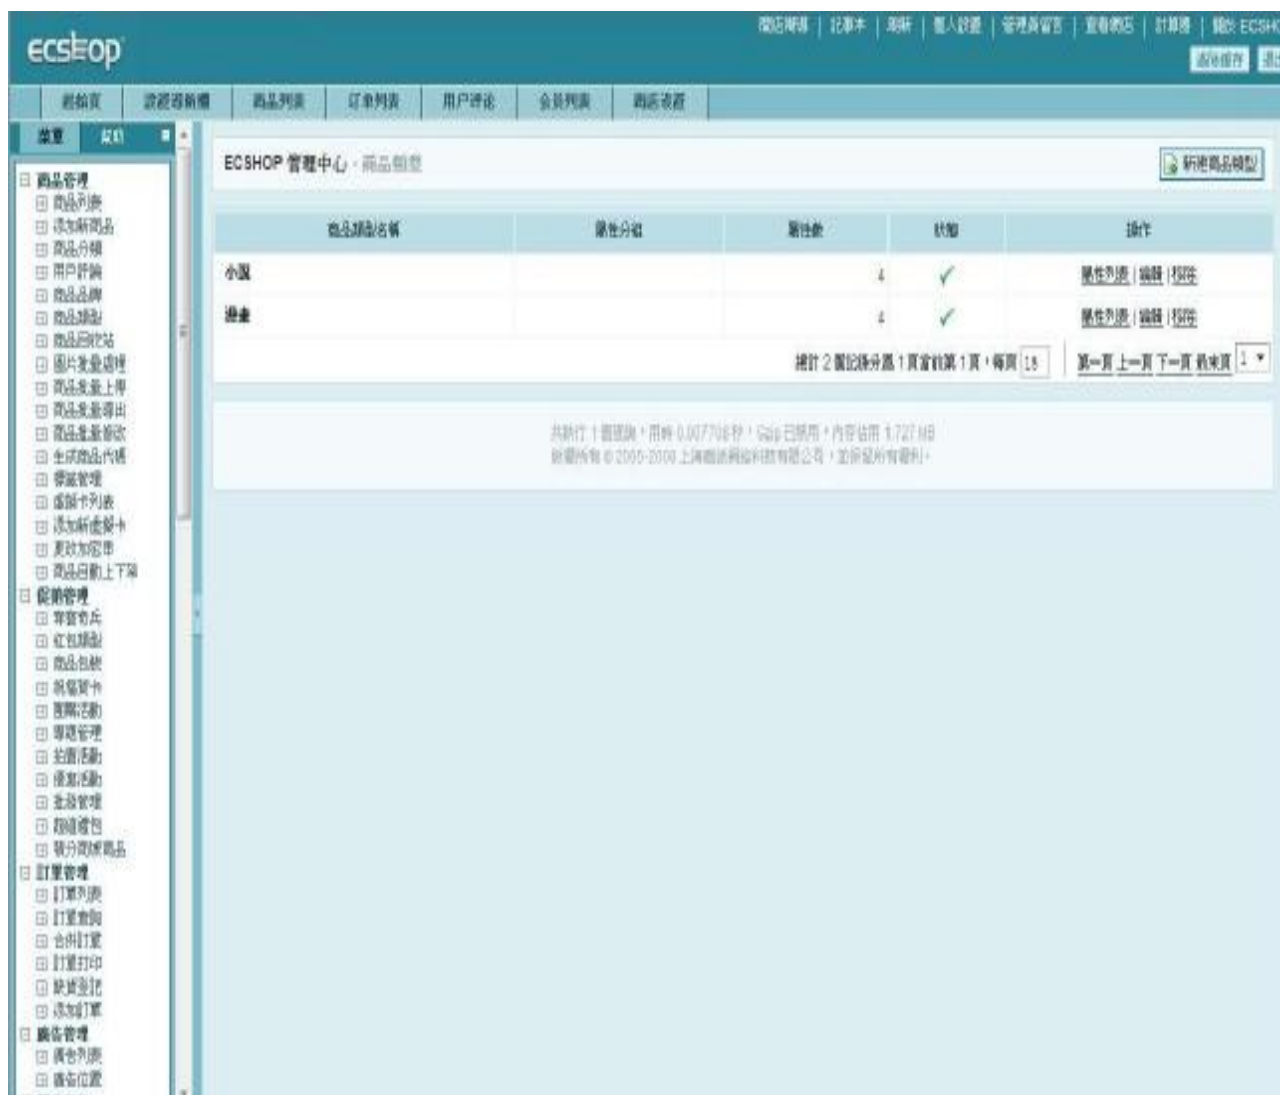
ecshop

商店導購 | 記事本 | 刷新 | 個人設置 | 管理員留言 | 查看商店 | 計算器 | 關於 ECSHOP

清除緩存 | 退出

起始頁 | 設置導航欄 | 商品列表 | 訂單列表 | 用户評論 | 会員列表 | 商店設置

菜單 | 幫助

商品管理
商品列表
添加新商品
商品分類
用戶評論
商品品牌
商品類型
商品回收站
圖片批量處理
商品批量上傳
商品批量導出
商品批量修改
生成商品代碼
標簽管理
虛擬卡列表
添加新虛擬卡
更改加密串
商品自動上下架
促銷管理
夺宝奇兵
红包類型
商品包裝
祝福賀卡
團購活動
專題管理
拍賣活動
優惠活動
批發管理
超值禮包
積分商城商品
訂單管理
訂單列表
訂單查詢
合併訂單
訂單打印
缺貨登記
添加訂單
廣告管理
廣告列表
廣告位置

ECSHOP 管理中心 - 商品類型

新建商品類型

| 商品類型名稱 | 屬性分組 | 屬性數 | 狀態 | 操作 |
|---|---|---|---|---|
| 小說 | | 4 | ✓ | 屬性列表 \| 編輯 \| 移除 |
| 漫畫 | | 4 | ✓ | 屬性列表 \| 編輯 \| 移除 |

總計 2 個記錄分為 1 頁當前第 1 頁，每頁 15 | 第一頁 上一頁 下一頁 最末頁 1

共執行 1 個查詢，用時 0.007708 秒，Gzip 已禁用，內存佔用 1.727 MB
版權所有 © 2005-2009 上海商派網絡科技有限公司，並保留所有權利。